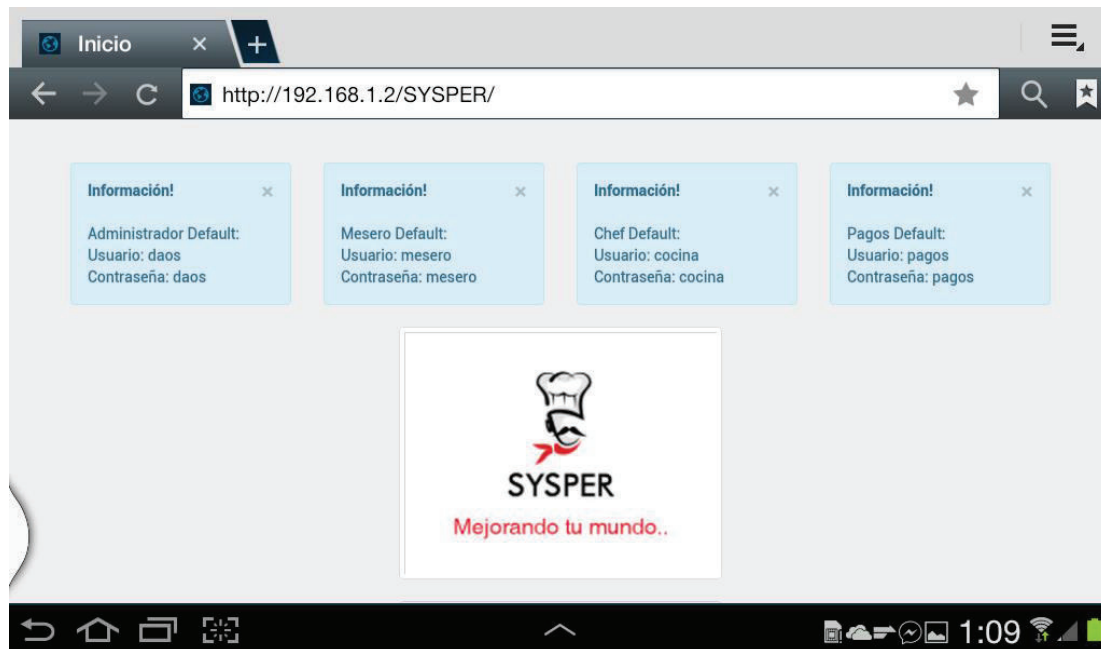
Inicio ×

http://192.168.1.2/SYSPER/

Información! ×

Administrador Default:
Usuario: daos
Contraseña: daos

Información! ×

Mesero Default:
Usuario: mesero
Contraseña: mesero

Información! ×

Chef Default:
Usuario: cocina
Contraseña: cocina

Información! ×

Pagos Default:
Usuario: pagos
Contraseña: pagos

SYSPER

Mejorando tu mundo..

1:09